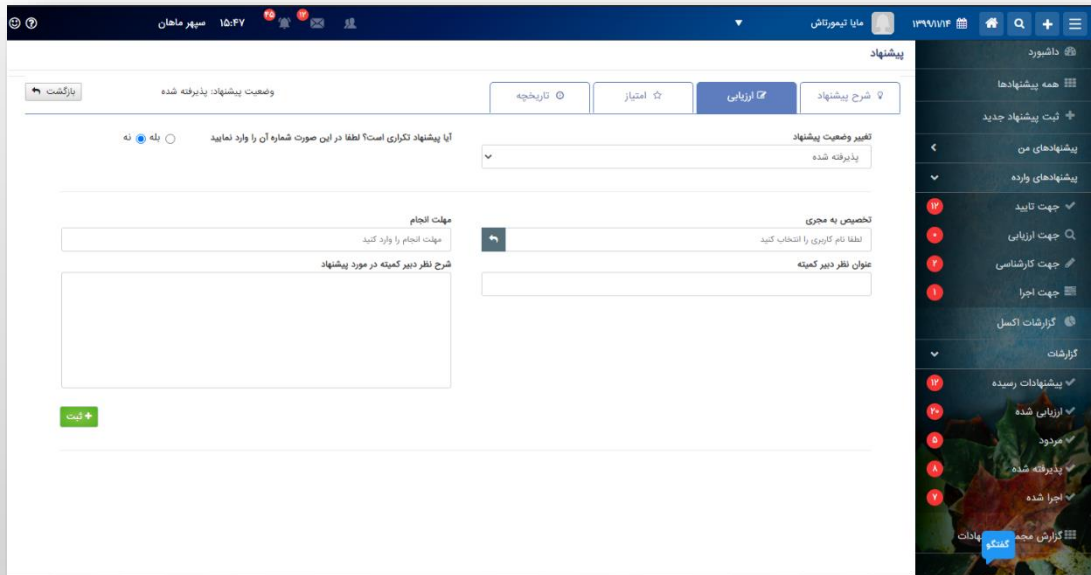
۱۳۹۹/۱۱/۱۴ مایا تیمورتاش ۱۵:۴۷ سپهر ماهان ۲۵ ۱۲

داشبورد
همه پیشنهادها
ثبت پیشنهاد جدید
پیشنهادهای من
پیشنهادهای وارده
جهت تایید ۱۲
جهت ارزیابی ۰
جهت کارشناسی ۲
جهت اجرا ۱
گزارشات اکسل
گزارشات
پیشنهادات رسیده ۱۲
ارزیابی شده ۲۰
مردود ۵
پذیرفته شده ۸
اجرا شده ۷
گزارش مجم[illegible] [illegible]هادات
گفتگو

پیشنهاد

شرح پیشنهاد | ارزیابی | امتیاز | تاریخچه

وضعیت پیشنهاد: پذیرفته شده

بازگشت

تغییر وضعیت پیشنهاد
پذیرفته شده

آیا پیشنهاد تکراری است؟ لطفا در این صورت شماره آن را وارد نمایید
بله نه

تخصیص به مجری
لطفا نام کاربری را انتخاب کنید

مهلت انجام
مهلت انجام را وارد کنید

عنوان نظر دبیر کمیته

شرح نظر دبیر کمیته در مورد پیشنهاد

ثبت